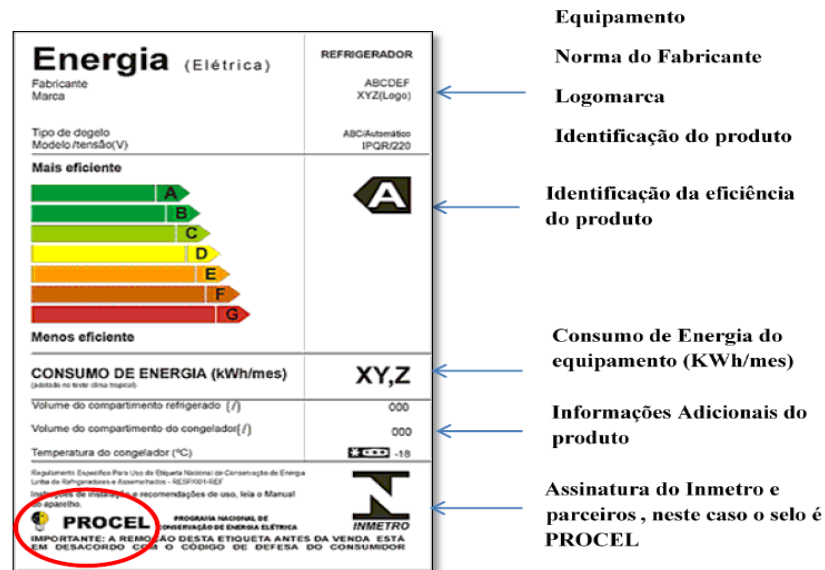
Energia (Elétrica)

REFRIGERADOR

Fabricante
Marca

ABCDEF
XYZ(Logo)

Tipo de degelo
Modelo /tensão(V)

ABC/Automático
IPQR/220

Mais eficiente

A
B
C
D
E
F
G

A

Menos eficiente

CONSUMO DE ENERGIA (kWh/mes)
(obtido no teste clima tropical)

XY,Z

Volume do compartimento refrigerado ($l$) 000

Volume do compartimento do congelador($l$) 000

Temperatura do congelador (ºC) -18

Regulamento Específico Para Uso da Etiqueta Nacional de Conservação de Energia Linha de Refrigeradores e Assemelhados - RESP/001-REF
Instruções de instalação e recomendações de uso, leia o Manual do aparelho.

PROCEL PROGRAMA NACIONAL DE CONSERVAÇÃO DE ENERGIA ELÉTRICA

INMETRO

IMPORTANTE: A REMOÇÃO DESTA ETIQUETA ANTES DA VENDA ESTÁ EM DESACORDO COM O CÓDIGO DE DEFESA DO CONSUMIDOR

Equipamento

Norma do Fabricante

Logomarca

Identificação do produto

Identificação da eficiência do produto

Consumo de Energia do equipamento (KWh/mes)

Informações Adicionais do produto

Assinatura do Inmetro e parceiros , neste caso o selo é PROCEL